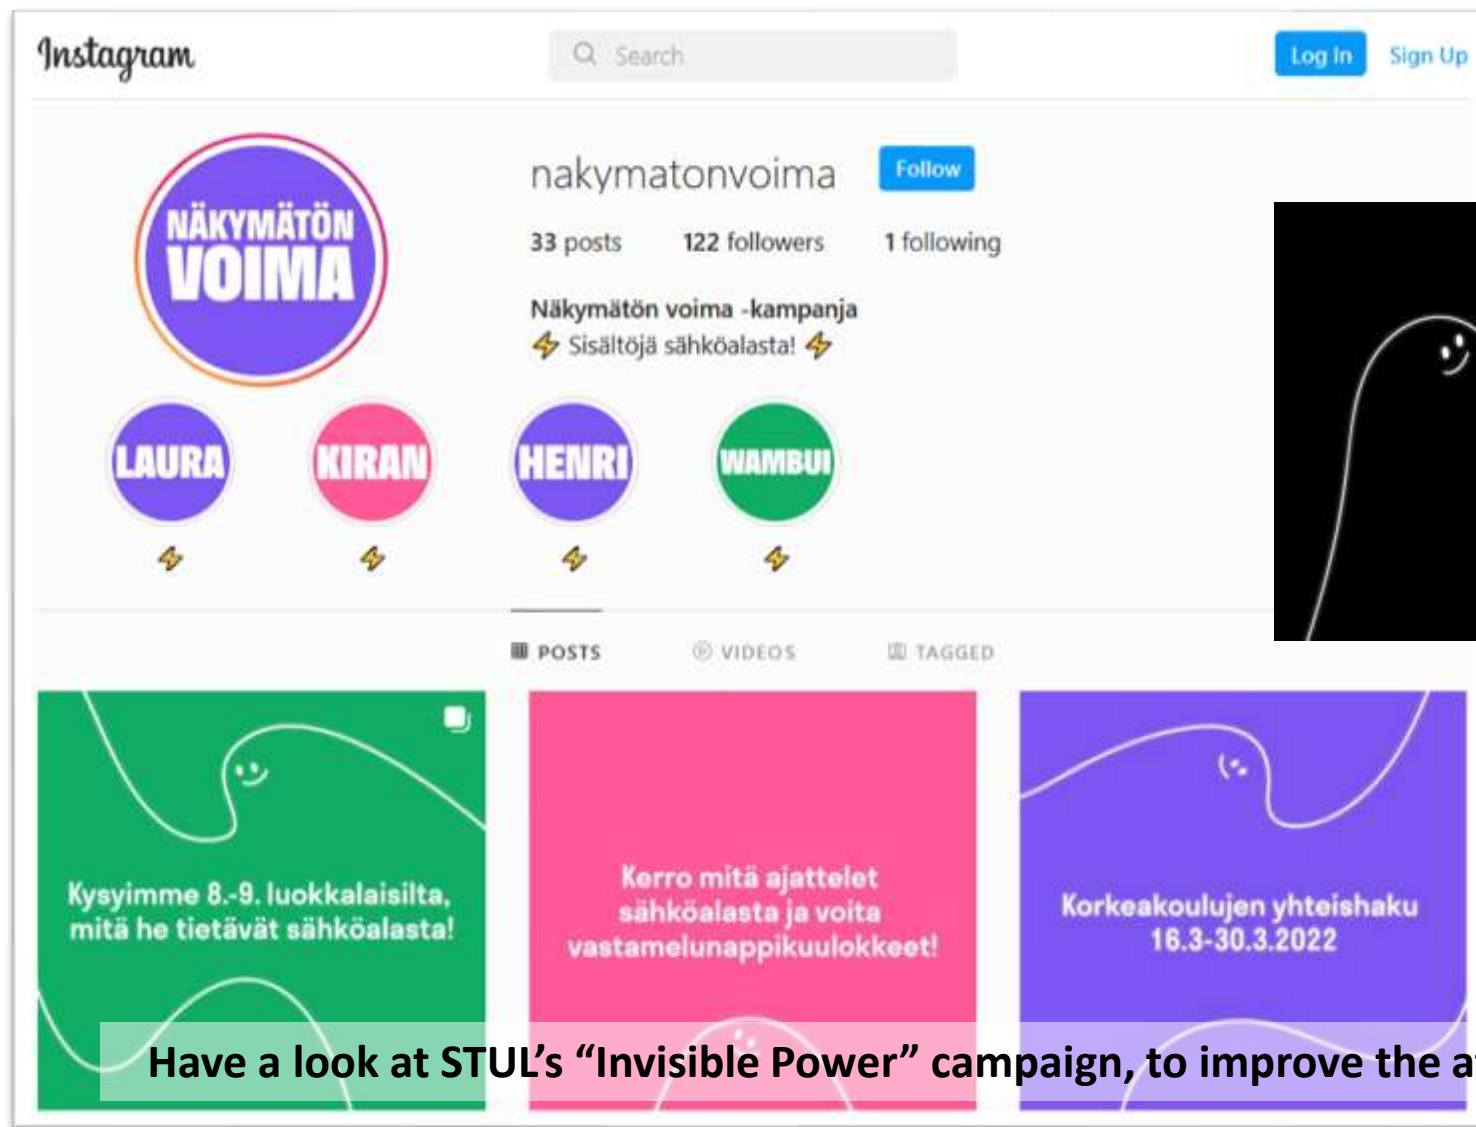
Instagram

Search

Log In Sign Up

nakymatonvoima Follow

33 posts 122 followers 1 following

Näkymätön voima -kampanja
⚡ Sisältöjä sähköalasta! ⚡

NÄKYMÄTÖN VOIMA

LAURA ⚡ KIRAN ⚡ HENRI ⚡ WAMBUI ⚡

POSTS VIDEOS TAGGED

Kysyimme 8.-9. luokkalaisilta, mitä he tietävät sähköalasta!

Kerro mitä ajattelet sähköalasta ja voita vastamelunappikuulokkeet!

Korkeakoulujen yhteishaku 16.3-30.3.2022

Have a look at STUL's "Invisible Power" campaign, to improve the a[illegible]